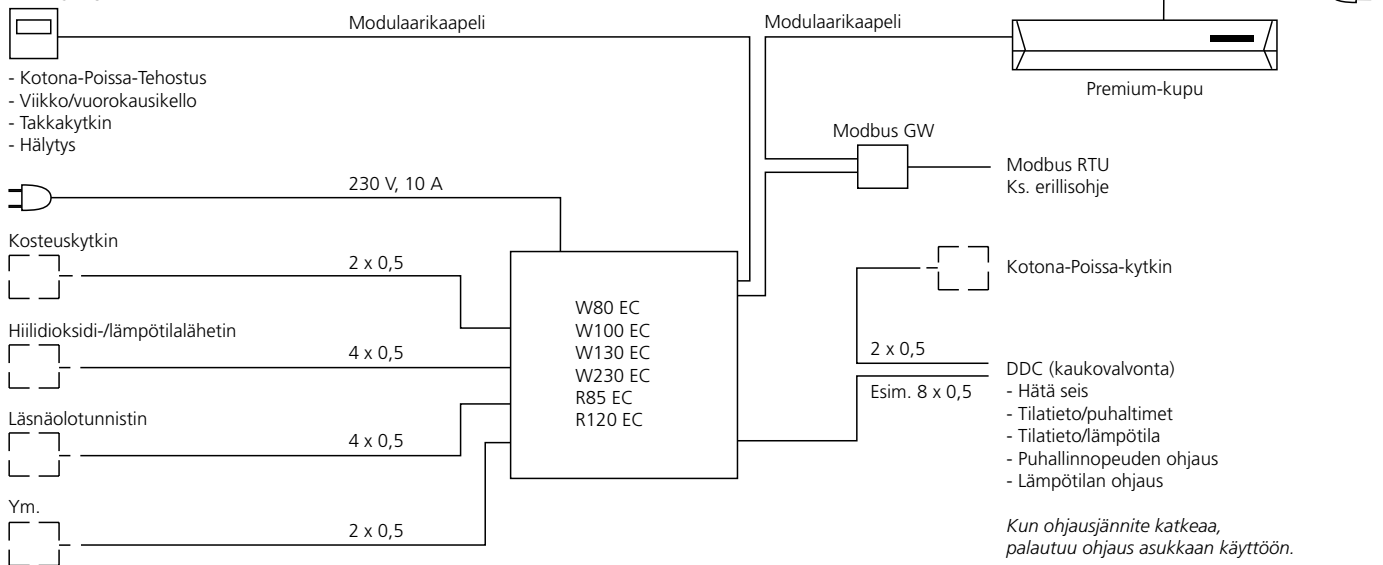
Modulaarikaapeli

Modulaarikaapeli

Premium-kupu

- Kotona-Poissa-Tehostus
- Viikko/vuorokausikello
- Takkakytkin
- Hälytys

Modbus GW

Modbus RTU
Ks. erillisohje

230 V, 10 A

Kosteuskytkin

2 x 0,5

Kotona-Poissa-kytkin

W80 EC
W100 EC
W130 EC
W230 EC
R85 EC
R120 EC

Hiilidioksidi-/lämpötilalähetin

4 x 0,5

2 x 0,5

DDC (kaukovalvonta)
- Hätä seis
- Tilatieto/puhaltimet
- Tilatieto/lämpötila
- Puhallinnopeuden ohjaus
- Lämpötilan ohjaus

Esim. 8 x 0,5

Läsnäolotunnistin

4 x 0,5

Ym.

2 x 0,5

Kun ohjausjännite katkeaa, palautuu ohjaus asukkaan käyttöön.